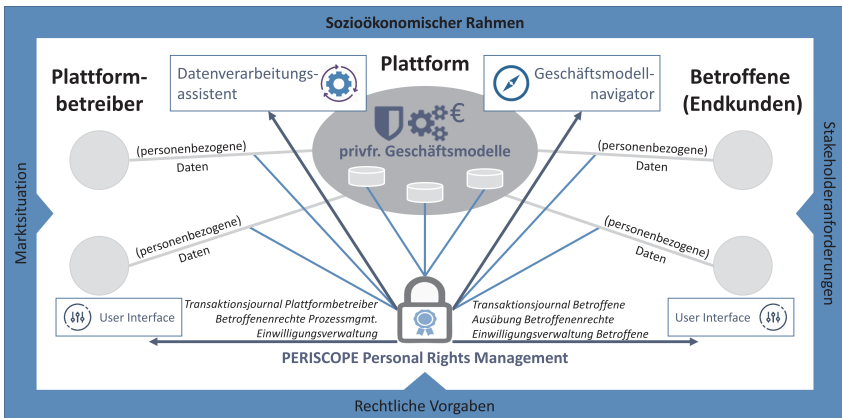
Sozioökonomischer Rahmen

Plattformbetreiber

Datenverarbeitungsassistent

Plattform

Geschäftsmodellnavigator

Betroffene (Endkunden)

privfr. Geschäftsmodelle

(personenbezogene) Daten

(personenbezogene) Daten

(personenbezogene) Daten

(personenbezogene) Daten

Marktsituation

Stakeholderanforderungen

User Interface

Transaktionsjournal Plattformbetreiber
Betroffenenrechte Prozessmgmt.
Einwilligungsverwaltung

Transaktionsjournal Betroffene
Ausübung Betroffenenrechte
Einwilligungsverwaltung Betroffene

User Interface

PERISCOPE Personal Rights Management

Rechtliche Vorgaben